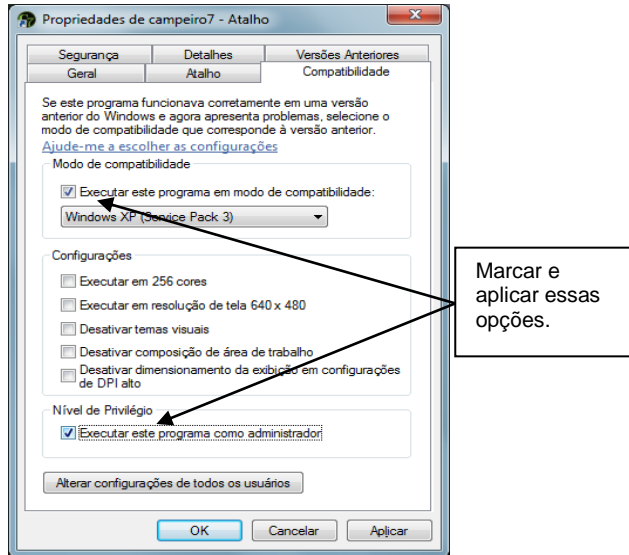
Propriedades de campeiro7 - Atalho

Segurança | Detalhes | Versões Anteriores
Geral | Atalho | Compatibilidade

Se este programa funcionava corretamente em uma versão anterior do Windows e agora apresenta problemas, selecione o modo de compatibilidade que corresponde à versão anterior.

Ajude-me a escolher as configurações

Modo de compatibilidade

☑ Executar este programa em modo de compatibilidade:

Windows XP (Service Pack 3)

Configurações

☐ Executar em 256 cores

☐ Executar em resolução de tela 640 x 480

☐ Desativar temas visuais

☐ Desativar composição de área de trabalho

☐ Desativar dimensionamento da exibição em configurações de DPI alto

Nível de Privilégio

☑ Executar este programa como administrador

Alterar configurações de todos os usuários

OK | Cancelar | Aplicar

Marcar e aplicar essas opções.